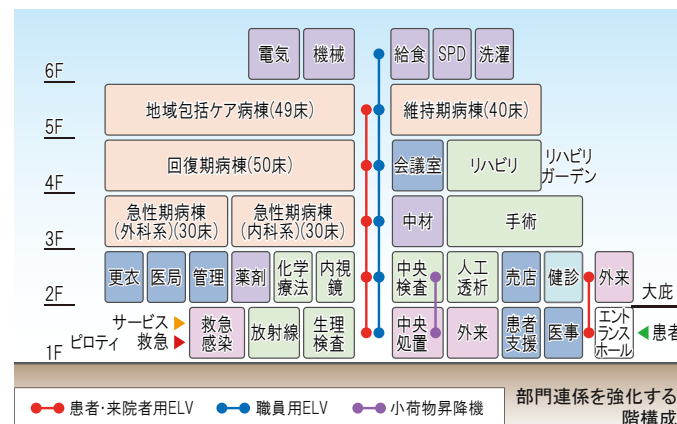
6F
5F
4F
3F
2F
1F

電気 機械
給食 SPD 洗濯

地域包括ケア病棟(49床)
維持期病棟(40床)

回復期病棟(50床)
会議室 リハビリ
リハビリガーデン

急性期病棟(外科系)(30床)
急性期病棟(内科系)(30床)
中材 手術

更衣 医局 管理 薬剤 化学療法 内視鏡
中央検査 人工透析 売店 健診 外来
大庇

サービス
救急
ピロティ
救急感染 放射線 生理検査
中央処置 外来 患者支援 医事 エントランスホール
患者

患者·来院者用ELV 職員用ELV 小荷物昇降機

部門連係を強化する
階構成